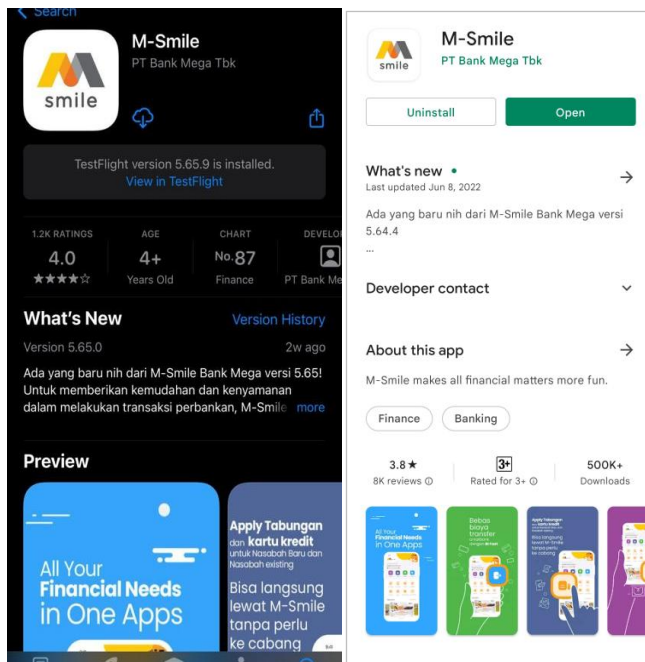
Search

smile

M-Smile

PT Bank Mega Tbk

TestFlight version 5.65.9 is installed.
View in TestFlight

| 1.2K RATINGS | AGE | CHART | DEVELO |
|---|---|---|---|
| 4.0 | 4+ | No.87 | |
| ★★★★☆ | Years Old | Finance | PT Bank Me |

What's New

Version History

Version 5.65.0

2w ago

Ada yang baru nih dari M-Smile Bank Mega versi 5.65! Untuk memberikan kemudahan dan kenyamanan dalam melakukan transaksi perbankan, M-Smile more

Preview

All Your Financial Needs in One Apps

Apply Tabungan dan kartu kredit untuk Nasabah Baru dan Nasabah existing

Bisa langsung lewat M-Smile tanpa perlu ke cabang

smile

M-Smile

PT Bank Mega Tbk

Uninstall

Open

What's new •

Last updated Jun 8, 2022

Ada yang baru nih dari M-Smile Bank Mega versi 5.64.4

...

Developer contact

About this app

M-Smile makes all financial matters more fun.

Finance

Banking

| 3.8★ | 3+ | 500K+ |
|---|---|---|
| 8K reviews | Rated for 3+ | Downloads |

All Your Financial Needs in One Apps

Bebas biaya transfer

Apply Tabungan dan kartu kredit

Bisa langsung lewat M-Smile tanpa perlu ke cabang